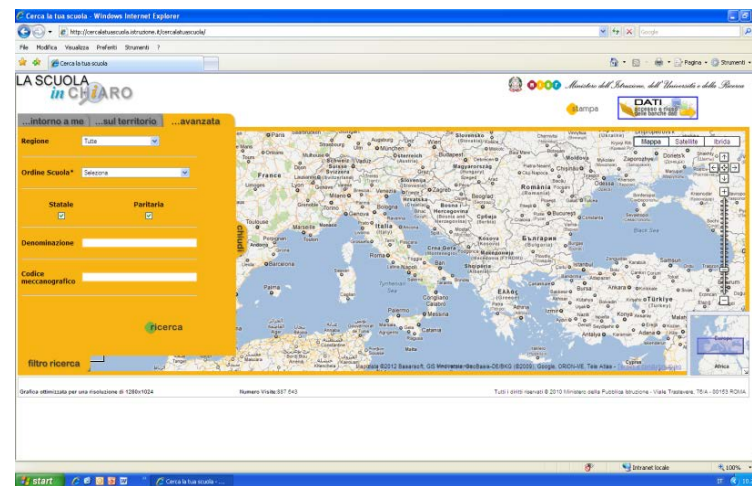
Cerca la tua scuola - Windows Internet Explorer

http://cercalatuascuola.istruzione.it/cercalatuascuola/

Google

File Modifica Visualizza Preferiti Strumenti ?

Cerca la tua scuola

Pagina Strumenti

LA SCUOLA in CHIARO

Ministero dell'Istruzione, dell'Università e della Ricerca

stampa

DATI

...intorno a me ...sul territorio ...avanzata

Regione Tutte

Ordine Scuola* Seleziona

Statale Paritaria

Denominazione

Codice meccanografico

ricerca

filtro ricerca

chiudi

Mappa Satellite Ibrida

France Italia Roma România București България Ελλάς Türkiye Barcelona Napoli Palermo Ankara Black Sea Tyrrhenian Sea

Dati mappa ©2012 Basarsoft, GS Geoportal, Google, ORION-ME, Tele Atlas

Grafica ottimizzata per una risoluzione di 1280x1024

Numero Visite:557.643

Tutti i diritti riservati © 2010 Ministero della Pubblica Istruzione - Viale Trastevere, 76/A - 00153 ROMA

Intranet locale

100%

start

Cerca la tua scuola - ...